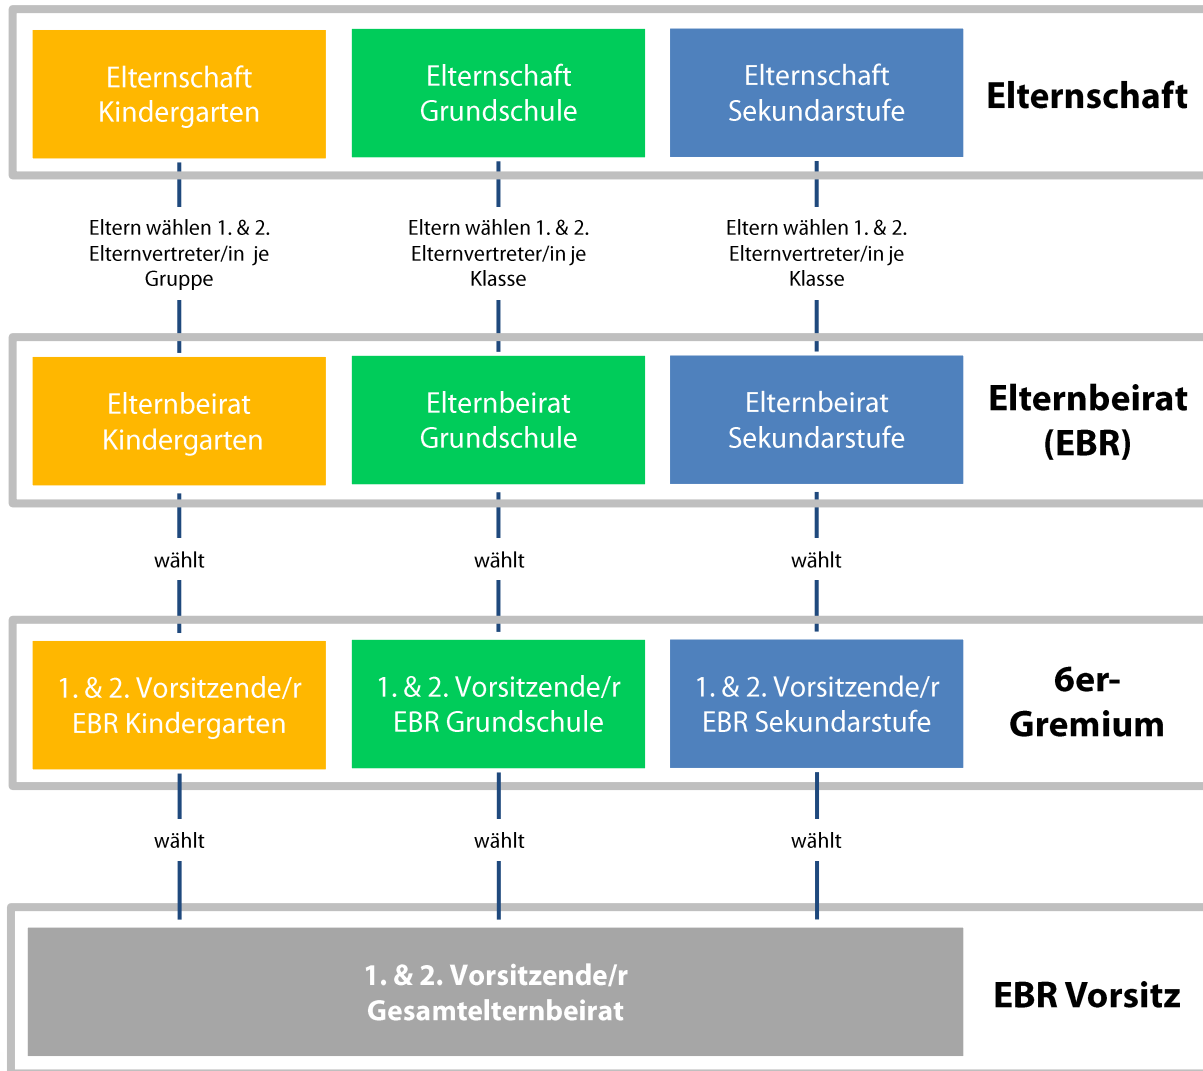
Elternschaft Kindergarten

Elternschaft Grundschule

Elternschaft Sekundarstufe

Elternschaft

Eltern wählen 1. & 2. Elternvertreter/in je Gruppe

Eltern wählen 1. & 2. Elternvertreter/in je Klasse

Eltern wählen 1. & 2. Elternvertreter/in je Klasse

Elternbeirat Kindergarten

Elternbeirat Grundschule

Elternbeirat Sekundarstufe

Elternbeirat (EBR)

wählt

wählt

wählt

1. & 2. Vorsitzende/r EBR Kindergarten

1. & 2. Vorsitzende/r EBR Grundschule

1. & 2. Vorsitzende/r EBR Sekundarstufe

6er-Gremium

wählt

wählt

wählt

1. & 2. Vorsitzende/r Gesamtelternbeirat

EBR Vorsitz